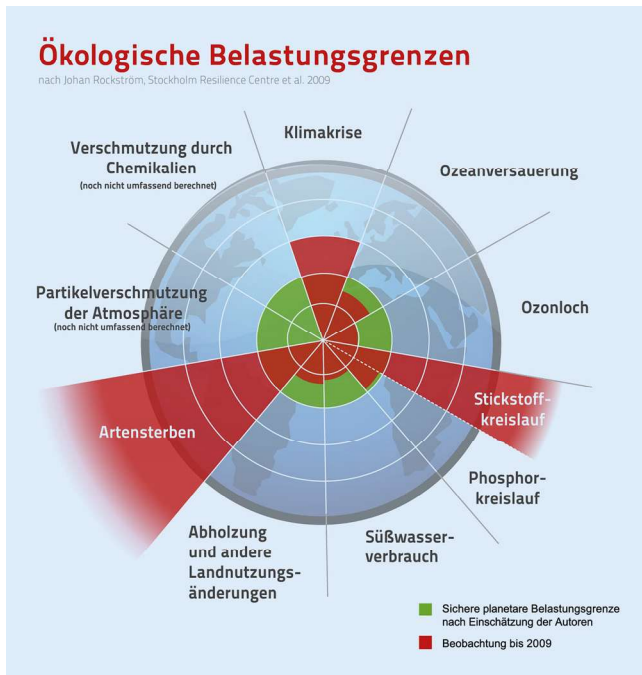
Ökologische Belastungsgrenzen
nach Johan Rockström, Stockholm Resilience Centre et al. 2009

Klimakrise

Verschmutzung durch Chemikalien
(noch nicht umfassend berechnet)

Ozeanversauerung

Ozonloch

Partikelverschmutzung der Atmosphäre
(noch nicht umfassend berechnet)

Stickstoffkreislauf

Artensterben

Phosphorkreislauf

Abholzung und andere Landnutzungsänderungen

Süßwasserverbrauch

Sichere planetare Belastungsgrenze nach Einschätzung der Autoren

Beobachtung bis 2009